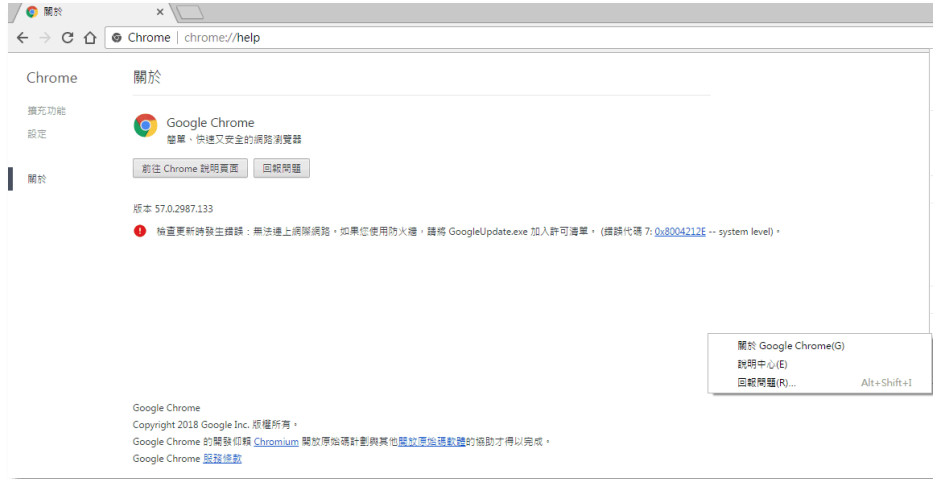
關於 ×

Chrome | chrome://help

Chrome

擴充功能
設定

關於

關於

Google Chrome
簡單、快速又安全的網路瀏覽器

前往 Chrome 說明頁面 回報問題

版本 57.0.2987.133

檢查更新時發生錯誤：無法連上網際網路，如果您使用防火牆，請將 GoogleUpdate.exe 加入許可清單。 (錯誤代碼 7: 0x8004212E -- system level)。

關於 Google Chrome(G)
說明中心(E)
回報問題(R)... Alt+Shift+I

Google Chrome
Copyright 2018 Google Inc. 版權所有。
Google Chrome 的開發仰賴 Chromium 開放原始碼計劃與其他開放原始碼軟體的協助才得以完成。
Google Chrome 服務條款